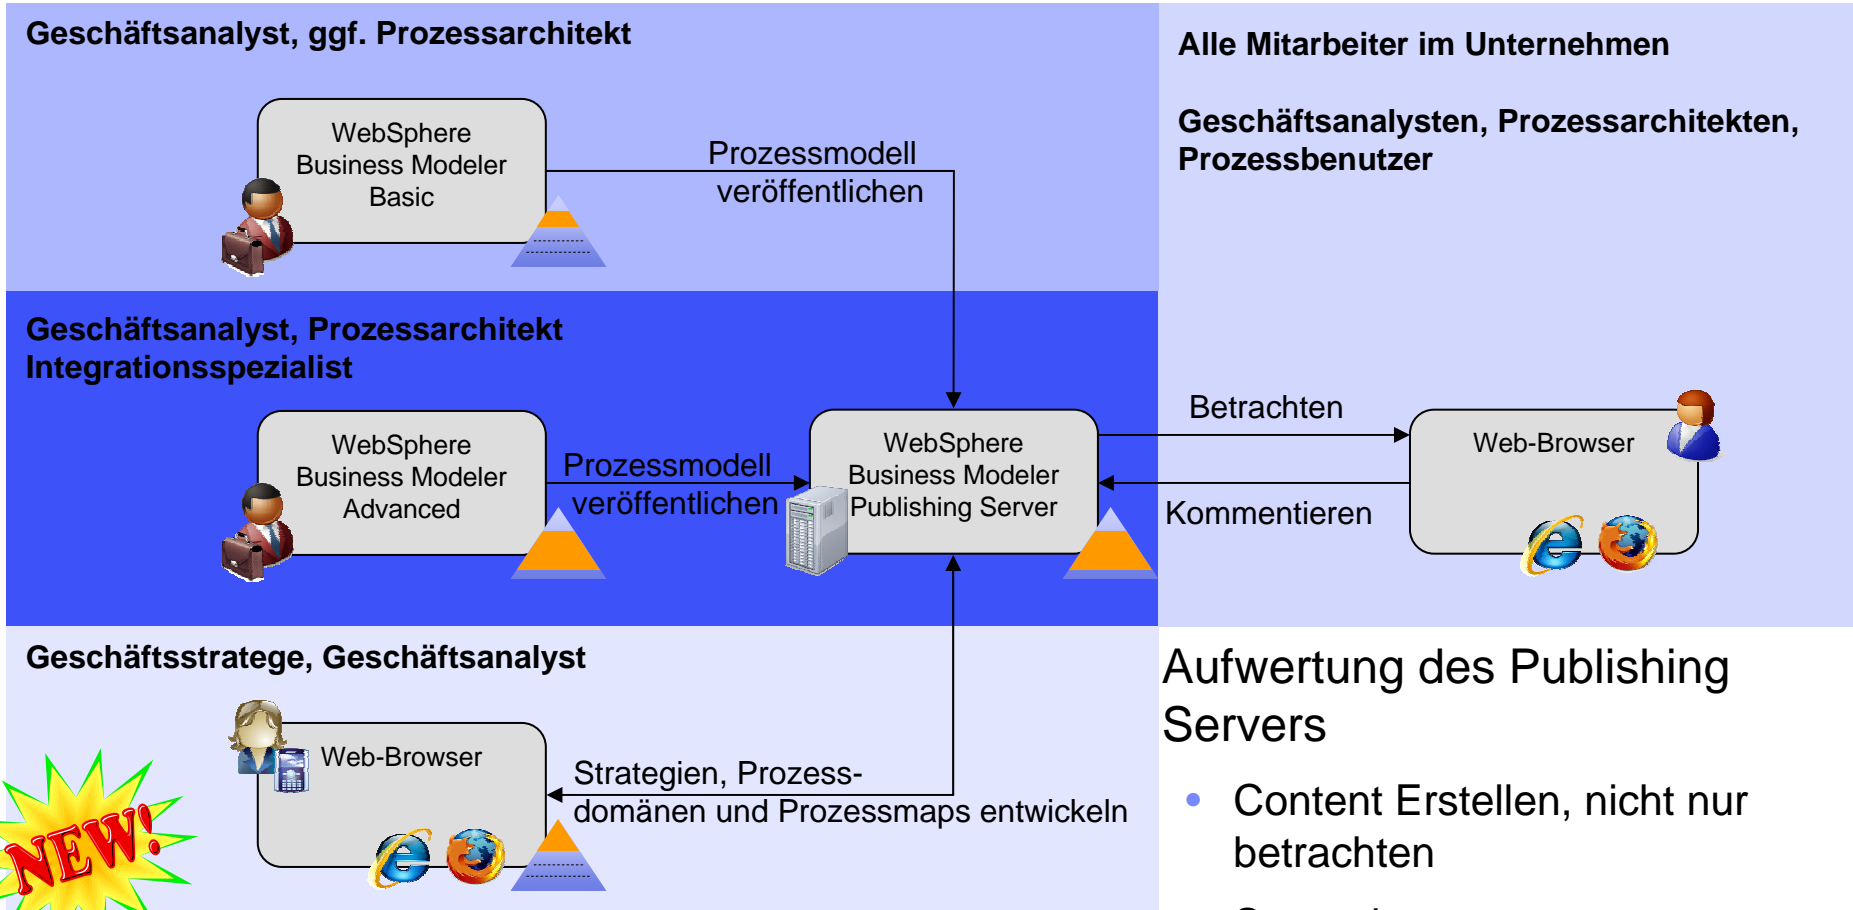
Geschäftsanalyst, ggf. Prozessarchitekt

WebSphere Business Modeler Basic

Prozessmodell veröffentlichen

Alle Mitarbeiter im Unternehmen

Geschäftsanalysten, Prozessarchitekten, Prozessbenutzer

Geschäftsanalyst, Prozessarchitekt Integrationsspezialist

WebSphere Business Modeler Advanced

Prozessmodell veröffentlichen

WebSphere Business Modeler Publishing Server

Betrachten

Kommentieren

Web-Browser

Geschäftsstratege, Geschäftsanalyst

Web-Browser

Strategien, Prozessdomänen und Prozessmaps entwickeln

NEW!

Aufwertung des Publishing Servers

• Content Erstellen, nicht nur betrachten

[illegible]